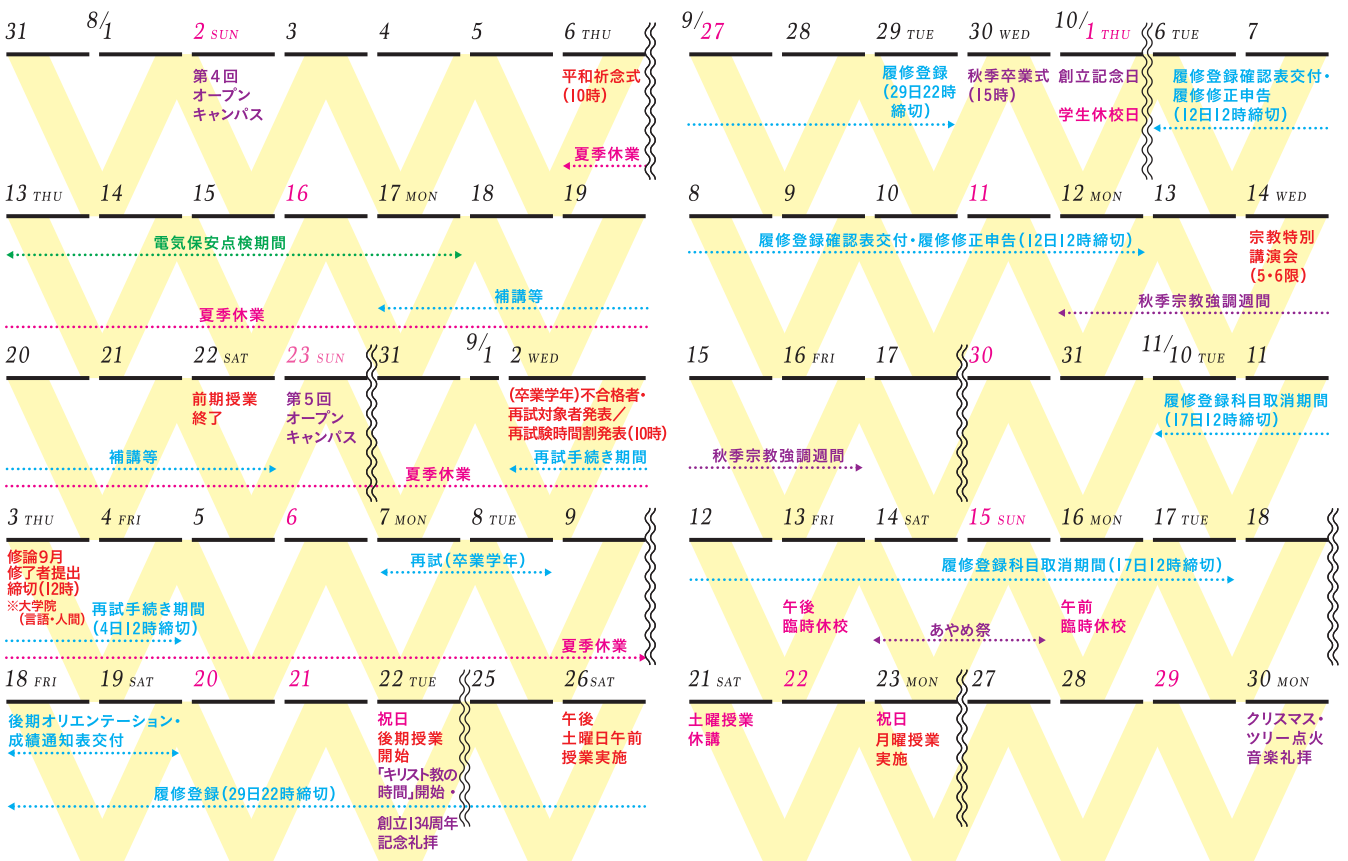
31 8/1 2 SUN 3 4 5 6 THU

第４回
オープン
キャンパス

平和祈念式
(10時)

夏季休業

13 THU 14 15 16 17 MON 18 19

電気保安点検期間

補講等

夏季休業

20 21 22 SAT 23 SUN 31 9/1 2 WED

前期授業
終了

第５回
オープン
キャンパス

(卒業学年)不合格者・
再試対象者発表／
再試験時間割発表(10時)

補講等

再試手続き期間

夏季休業

3 THU 4 FRI 5 6 7 MON 8 TUE 9

修論9月
修了者提出
締切(12時)
※大学院
(言語・人間)

再試手続き期間
(4日12時締切)

再試(卒業学年)

夏季休業

18 FRI 19 SAT 20 21 22 TUE 25 26 SAT

後期オリエンテーション・
成績通知表交付

祝日
後期授業
開始
「キリスト教の
時間」開始・

午後
土曜日午前
授業実施

履修登録(29日22時締切)

創立134周年
記念礼拝

9/27 28 29 TUE 30 WED 10/1 THU 6 TUE 7

履修登録
(29日22時
締切)

秋季卒業式
(15時)

創立記念日

学生休校日

履修登録確認表交付・
履修修正申告
(12日12時締切)

8 9 10 11 12 MON 13 14 WED

履修登録確認表交付・履修修正申告(12日12時締切)

宗教特別
講演会
(5・6限)

秋季宗教強調週間

15 16 FRI 17 30 31 11/10 TUE 11

履修登録科目取消期間
(17日12時締切)

秋季宗教強調週間

12 13 FRI 14 SAT 15 SUN 16 MON 17 TUE 18

履修登録科目取消期間(17日12時締切)

午後
臨時休校

あやめ祭

午前
臨時休校

21 SAT 22 23 MON 27 28 29 30 MON

土曜授業
休講

祝日
月曜授業
実施

クリスマス・
ツリー点火
音楽礼拝